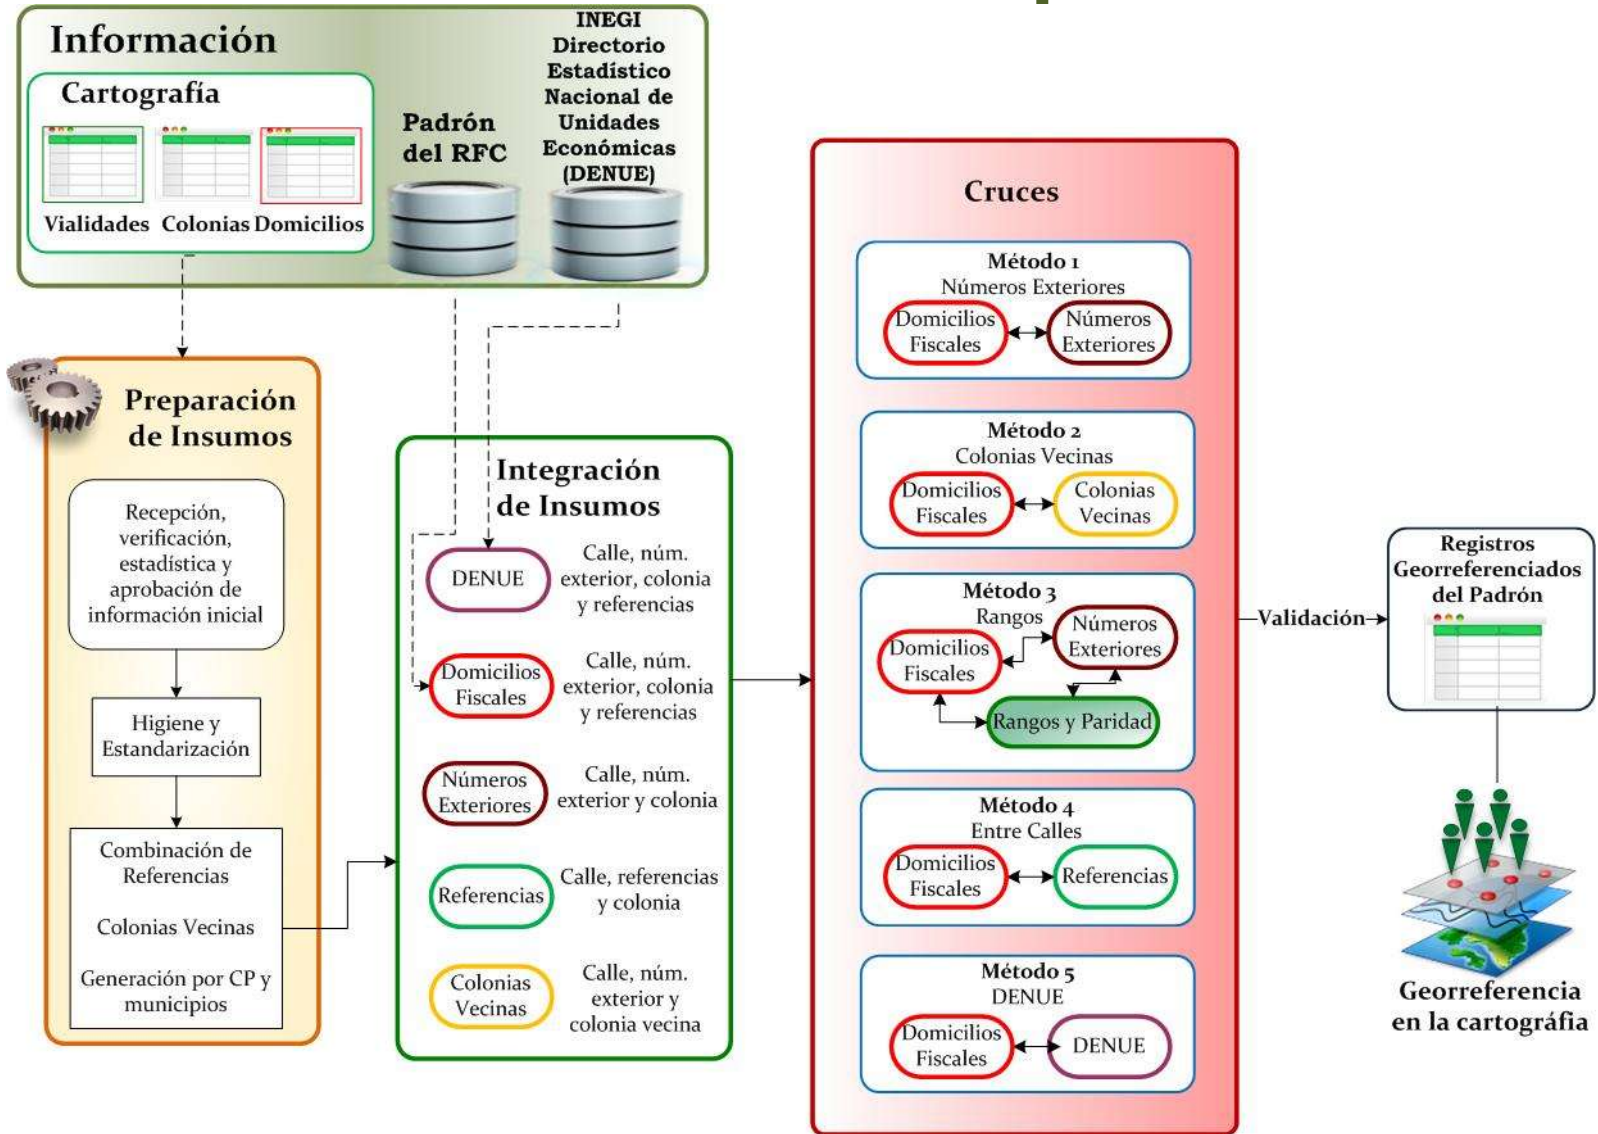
Información

Cartografía

Vialidades Colonias Domicilios

Padrón del RFC

INEGI Directorio Estadístico Nacional de Unidades Económicas (DENUE)

Preparación de Insumos

Recepción, verificación, estadística y aprobación de información inicial

Higiene y Estandarización

Combinación de Referencias

Colonias Vecinas

Generación por CP y municipios

Integración de Insumos

DENUE — Calle, núm. exterior, colonia y referencias

Domicilios Fiscales — Calle, núm. exterior, colonia y referencias

Números Exteriores — Calle, núm. exterior y colonia

Referencias — Calle, referencias y colonia

Colonias Vecinas — Calle, núm. exterior y colonia vecina

Cruces

Método 1
Números Exteriores
Domicilios Fiscales — Números Exteriores

Método 2
Colonias Vecinas
Domicilios Fiscales — Colonias Vecinas

Método 3
Rangos
Domicilios Fiscales — Números Exteriores
Rangos y Paridad

Método 4
Entre Calles
Domicilios Fiscales — Referencias

Método 5
DENUE
Domicilios Fiscales — DENUE

Validación

Registros Georreferenciados del Padrón

Georreferencia en la cartografía